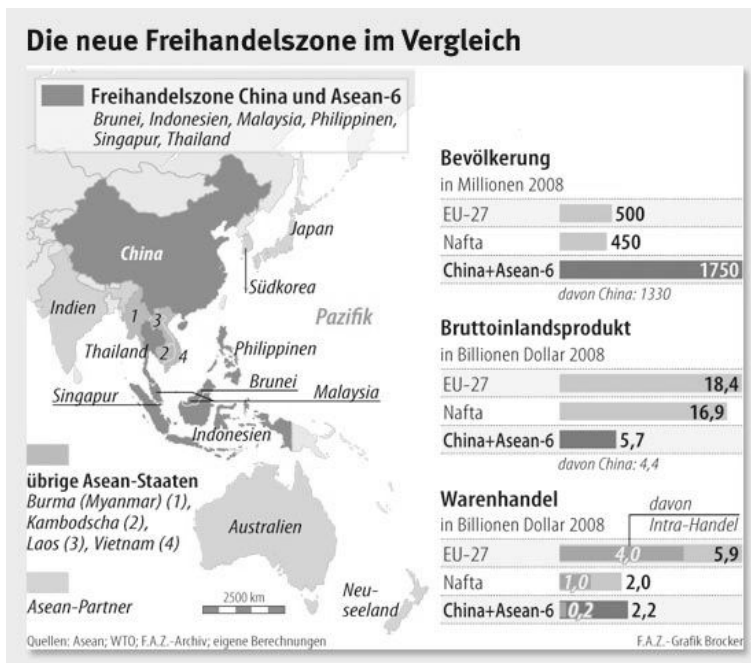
Die neue Freihandelszone im Vergleich

Freihandelszone China und Asean-6
Brunei, Indonesien, Malaysia, Philippinen, Singapur, Thailand

China
Japan
Südkorea
Indien
Pazifik
1
3
Thailand
2
4
Philippinen
Brunei
Singapur
Malaysia
Indonesien

übrige Asean-Staaten
Burma (Myanmar) (1), Kambodscha (2), Laos (3), Vietnam (4)

Australien

Asean-Partner
2500 km
Neu-seeland

Bevölkerung
in Millionen 2008

| | |
|---|---|
| EU-27 | 500 |
| Nafta | 450 |
| China+Asean-6 | 1750 |

davon China: 1330

Bruttoinlandsprodukt
in Billionen Dollar 2008

| | |
|---|---|
| EU-27 | 18,4 |
| Nafta | 16,9 |
| China+Asean-6 | 5,7 |

davon China: 4,4

Warenhandel
in Billionen Dollar 2008
davon Intra-Handel

| | | |
|---|---|---|
| EU-27 | 4,0 | 5,9 |
| Nafta | 1,0 | 2,0 |
| China+Asean-6 | 0,2 | 2,2 |

Quellen: Asean; WTO; F.A.Z.-Archiv; eigene Berechnungen
F.A.Z.-Grafik Brocker